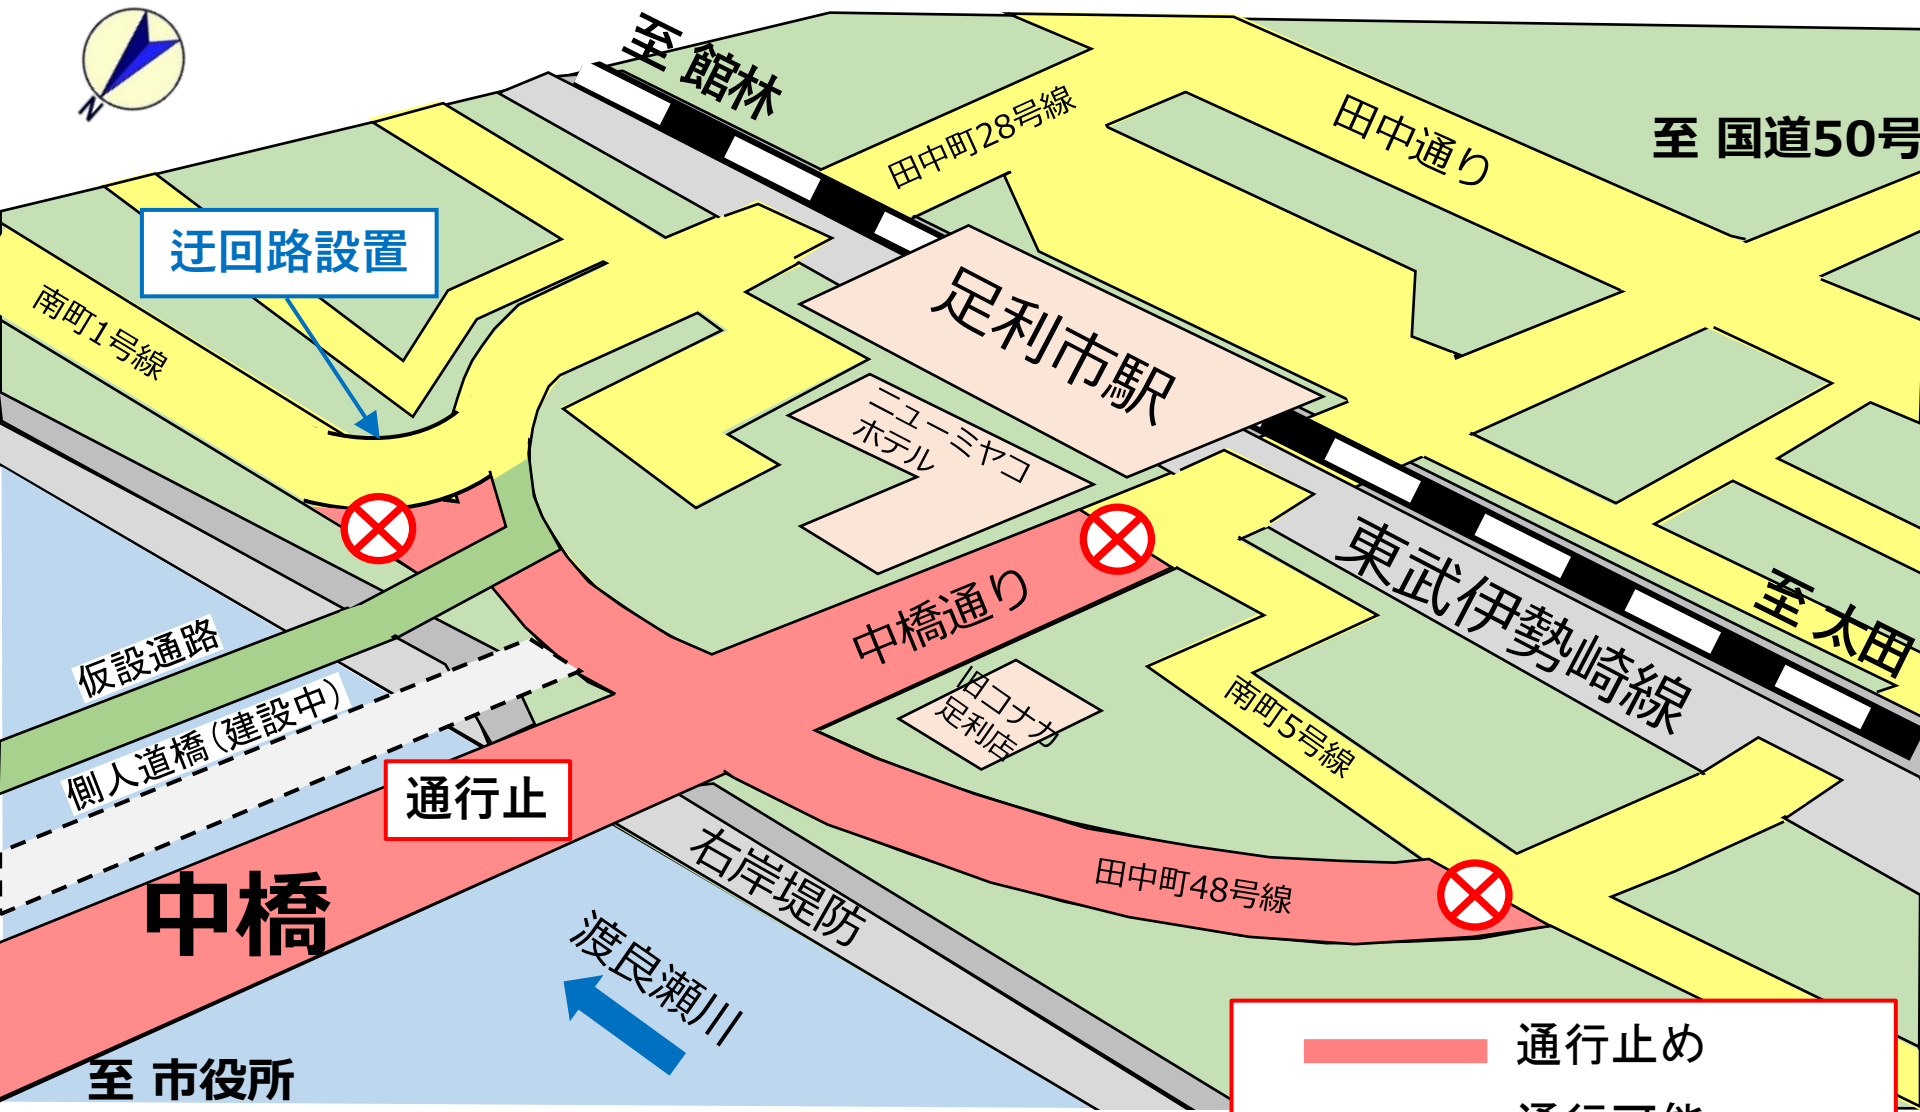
N
至 館林
田中町28号線
田中通り
至 国道50号
迂回路設置
南町1号線
足利市駅
ニューミヤコホテル
東武伊勢崎線
至 太田
仮設通路
中橋通り
旧コナカ足利店
南町5号線
側人道橋（建設中）
通行止
中橋
右岸堤防
田中町48号線
渡良瀬川
至 市役所
通行止め
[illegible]